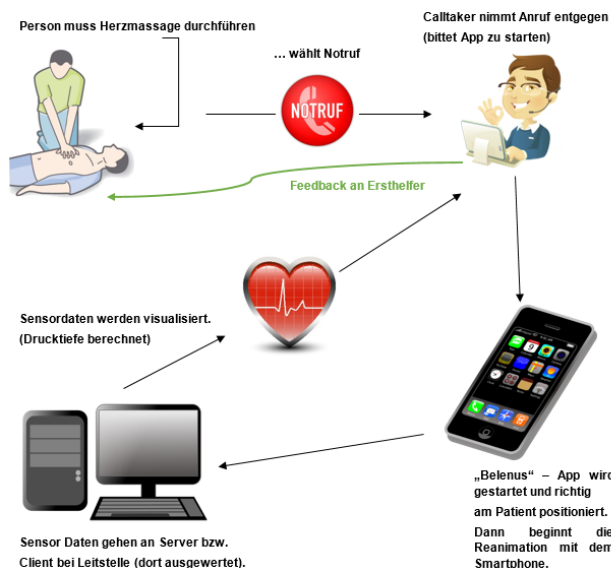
Person muss Herzmassage durchführen

… wählt Notruf

NOTRUF

Calltaker nimmt Anruf entgegen (bittet App zu starten)

Feedback an Ersthelfer

Sensordaten werden visualisiert. (Drucktiefe berechnet)

„Belenus“ – App wird gestartet und richtig am Patient positioniert.

Dann beginnt die Reanimation mit dem Smartphone.

Sensor Daten gehen an Server bzw. Client bei Leitstelle (dort ausgewertet).